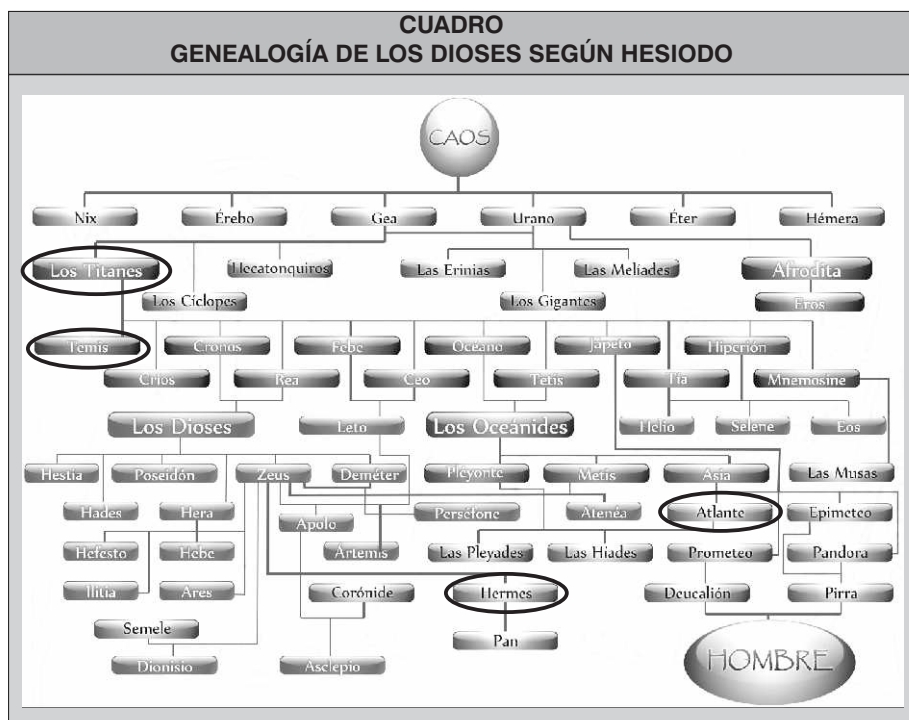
CUADRO
GENEALOGÍA DE LOS DIOSES SEGÚN HESIODO

CAOS

Nix
Érebo
Gea
Urano
Éter
Hémera

Los Titanes
Hecatonquiros
Las Erinias
Las Meliades
Afrodita
Los Cíclopes
Los Gigantes
Eros

Temis
Cronos
Febe
Océano
Japeto
Hiperión
Crios
Rea
Ceo
Tetis
Tía
Mnemosine

Los Dioses
Leto
Los Oceánides
Helio
Selene
Eos

Hestia
Poseidón
Zeus
Deméter
Pleyone
Metis
Asia
Las Musas

Hades
Hera
Apolo
Perséfone
Atenea
Atlante
Epimeteo

Hefesto
Hebe
Artemis
Las Pleyades
Las Hiades
Prometeo
Pandora

Ilitia
Ares
Corónide
Hermes
Deucalión
Pirra

Semele
Pan

Dionisio
Asclepio
HOMBRE